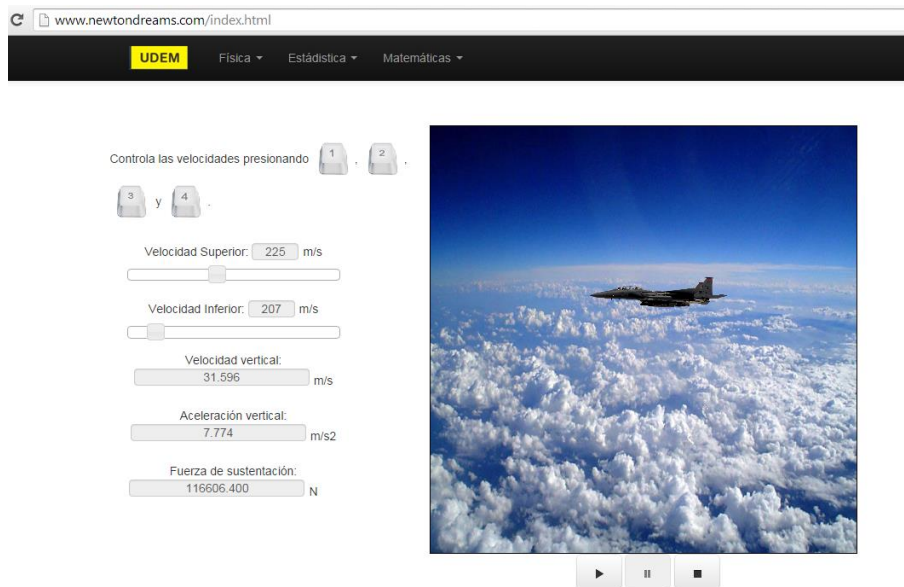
www.newtondreams.com/index.html

UDEM Física ▾ Estádistica ▾ Matemáticas ▾

Controla las velocidades presionando 1 , 2 , 3 y 4 .

Velocidad Superior: 225 m/s

Velocidad Inferior: 207 m/s

Velocidad vertical:
31.596 m/s

Aceleración vertical:
7.774 m/s2

Fuerza de sustentación:
116606.400 N